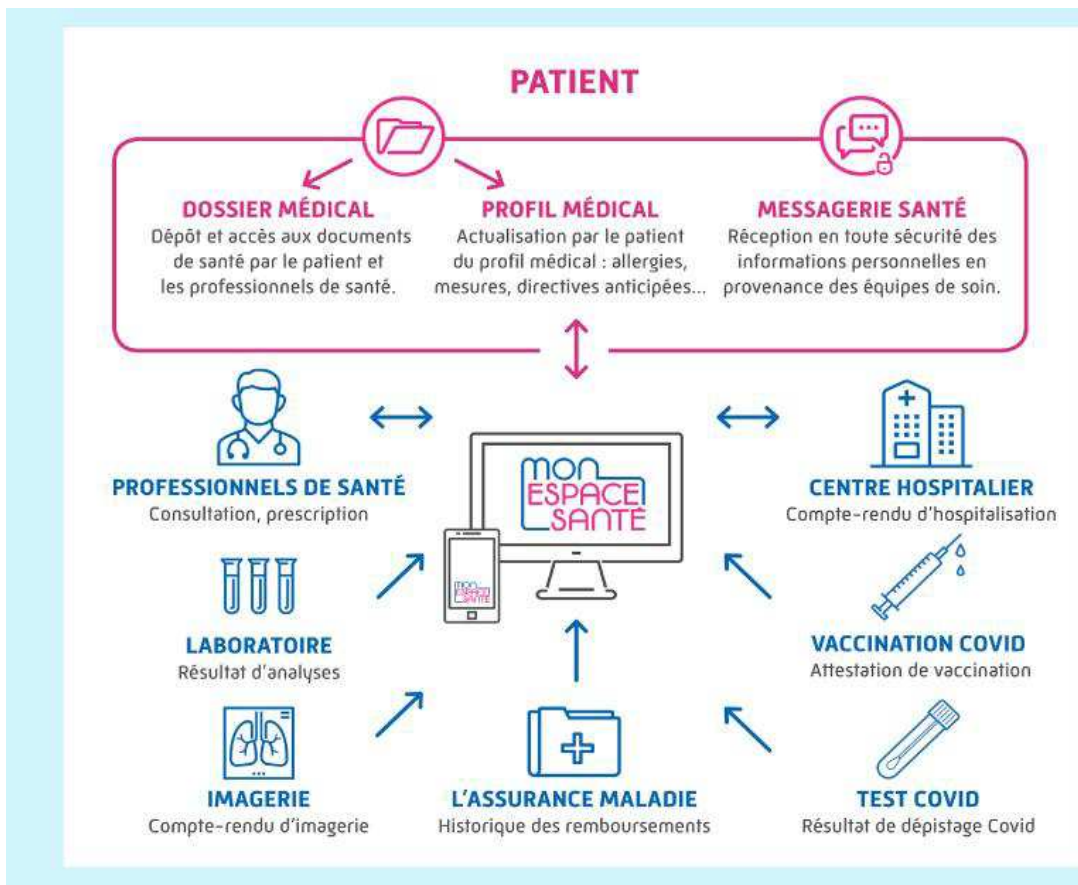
PATIENT

DOSSIER MÉDICAL
Dépôt et accès aux documents de santé par le patient et les professionnels de santé.

PROFIL MÉDICAL
Actualisation par le patient du profil médical : allergies, mesures, directives anticipées...

MESSAGERIE SANTÉ
Réception en toute sécurité des informations personnelles en provenance des équipes de soin.

MON ESPACE SANTÉ

MON ESPACE SANTÉ

PROFESSIONNELS DE SANTÉ
Consultation, prescription

CENTRE HOSPITALIER
Compte-rendu d'hospitalisation

LABORATOIRE
Résultat d'analyses

VACCINATION COVID
Attestation de vaccination

IMAGERIE
Compte-rendu d'imagerie

L'ASSURANCE MALADIE
Historique des remboursements

TEST COVID
Résultat de dépistage Covid